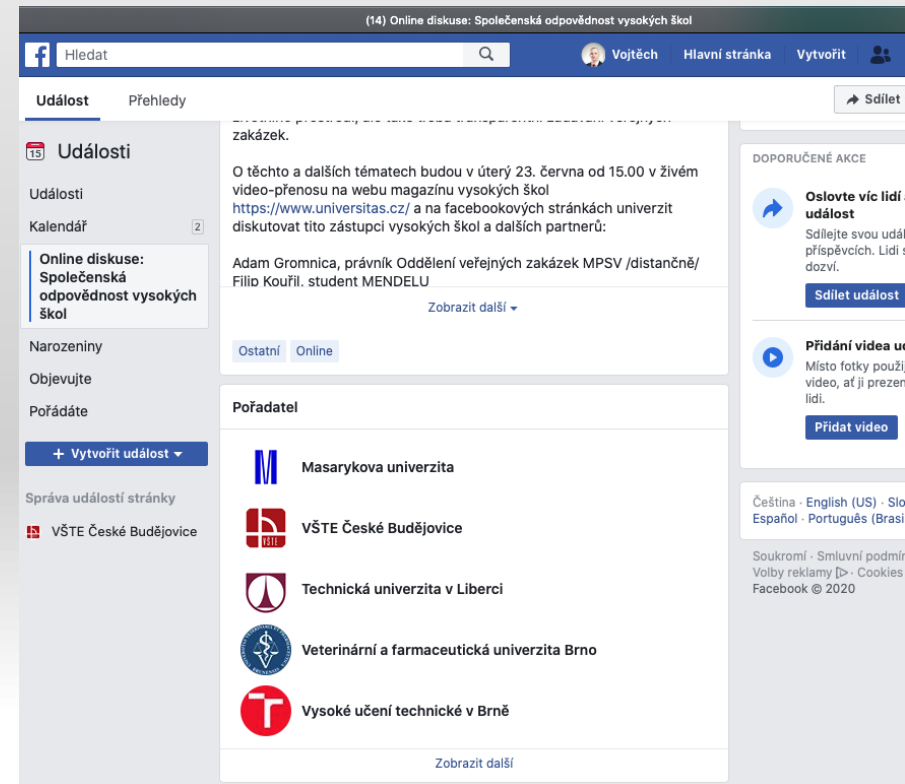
(14) Online diskuse: Společenská odpovědnost vysokých škol

Hledat

Vojtěch Hlavní stránka Vytvořit

Událost Přehledy

Sdílet

Události

Události
Kalendář 2
Online diskuse: Společenská odpovědnost vysokých škol
Narozeniny
Objevujte
Pořádáte

+ Vytvořit událost

Správa událostí stránky

VŠTE České Budějovice

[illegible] zakázek.

O těchto a dalších tématech budou v úterý 23. června od 15.00 v živém video-přenosu na webu magazínu vysokých škol https://www.universitas.cz/ a na facebookových stránkách univerzit diskutovat tito zástupci vysokých škol a dalších partnerů:

Adam Gromnica, právník Oddělení veřejných zakázek MPSV /distančně/ Filip Kouřil, student MENDELU

Zobrazit další

Ostatní Online

Pořadatel

Masarykova univerzita

VŠTE České Budějovice

Technická univerzita v Liberci

Veterinární a farmaceutická univerzita Brno

Vysoké učení technické v Brně

Zobrazit další

DOPORUČENÉ AKCE

Oslovte víc lidí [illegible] událost
Sdílejte svou udál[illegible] příspěvcích. Lidi s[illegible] dozví.

Sdílet událost

Přidání videa u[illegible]
Místo fotky použi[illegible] video, ať ji prezen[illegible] lidi.

Přidat video

Čeština · English (US) · Slo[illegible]
Español · Português (Brasi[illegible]

Soukromí · Smluvní podmí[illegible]
Volby reklamy · Cookies
Facebook © 2020